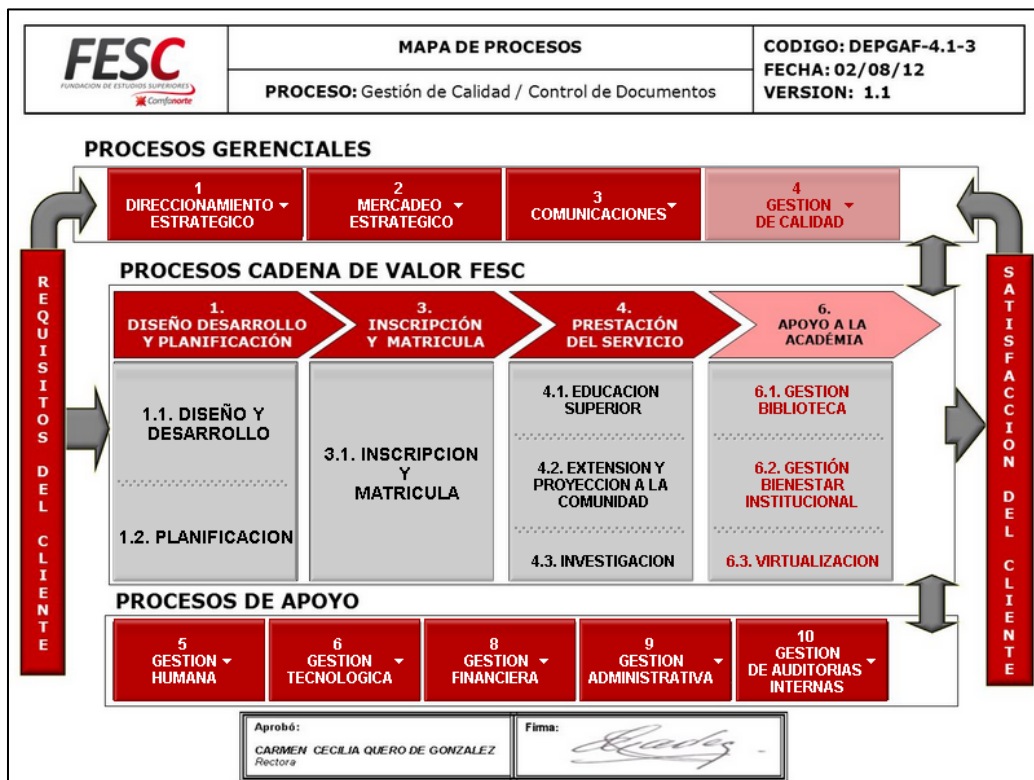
FESC
FUNDACION DE ESTUDIOS SUPERIORES
Comfanorte

| MAPA DE PROCESOS | CODIGO: DEPGAF-4.1-3 |
|---|---|
| PROCESO: Gestión de Calidad / Control de Documentos | FECHA: 02/08/12 VERSION: 1.1 |

PROCESOS GERENCIALES

1 DIRECCIONAMIENTO ESTRATEGICO
2 MERCADEO ESTRATEGICO
3 COMUNICACIONES
4 GESTION DE CALIDAD

REQUISITOS DEL CLIENTE

PROCESOS CADENA DE VALOR FESC

1. DISEÑO DESARROLLO Y PLANIFICACIÓN
3. INSCRIPCIÓN Y MATRICULA
4. PRESTACIÓN DEL SERVICIO
6. APOYO A LA ACADÉMIA

1.1. DISEÑO Y DESARROLLO
1.2. PLANIFICACION

3.1. INSCRIPCION Y MATRICULA

4.1. EDUCACION SUPERIOR
4.2. EXTENSION Y PROYECCION A LA COMUNIDAD
4.3. INVESTIGACION

6.1. GESTION BIBLIOTECA
6.2. GESTIÓN BIENESTAR INSTITUCIONAL
6.3. VIRTUALIZACION

SATISFACCION DEL CLIENTE

PROCESOS DE APOYO

5 GESTION HUMANA
6 GESTION TECNOLOGICA
8 GESTION FINANCIERA
9 GESTION ADMINISTRATIVA
10 GESTION DE AUDITORIAS INTERNAS

Aprobó:
CARMEN CECILIA QUERO DE GONZALEZ
Rectora

Firma:
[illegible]